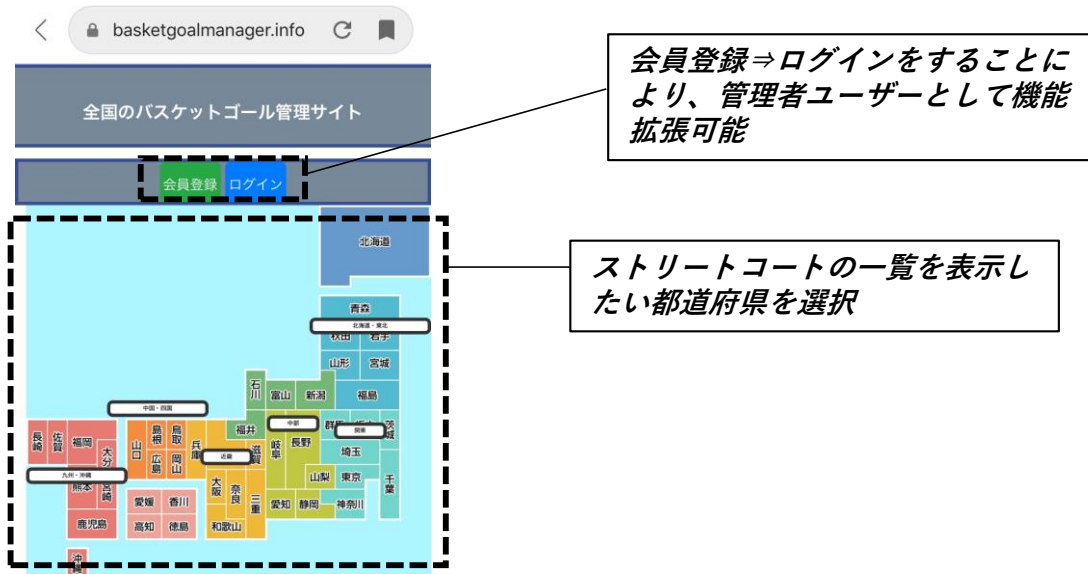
basketgoalmanager.info

全国のバスケットゴール管理サイト

会員登録 ログイン

会員登録⇒ログインをすることにより、管理者ユーザーとして機能拡張可能

ストリートコートの一覧を表示したい都道府県を選択

北海道

北海道・東北

青森

秋田 岩手

山形 宮城

福島

中国・四国

石川

富山 新潟

中部

関東

福井

長崎 佐賀 福岡

山口 島根 鳥取 兵庫

滋賀 岐阜 長野 群馬 栃木 茨城

大分

近畿

埼玉

九州・沖縄

広島 岡山

京都

山梨 東京 千葉

熊本 宮崎

愛媛 香川

大阪 奈良 三重 愛知 静岡 神奈川

鹿児島

高知 徳島

和歌山

沖縄